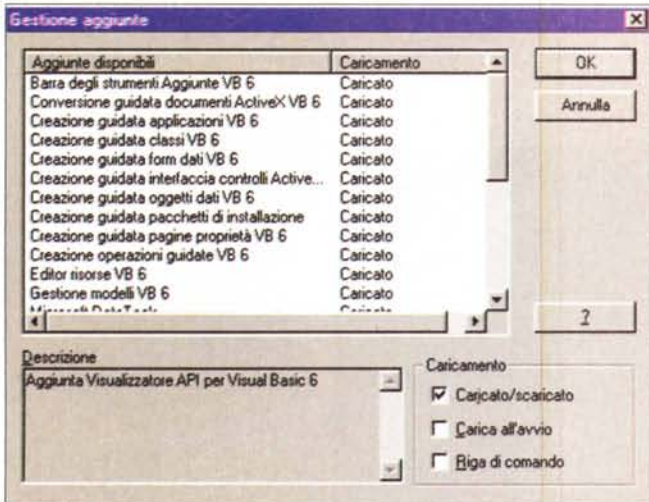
Gestione aggiunte

| Aggiunte disponibili | Caricamento |
|---|---|
| Barra degli strumenti Aggiunte VB 6 | Caricato |
| Conversione guidata documenti ActiveX VB 6 | Caricato |
| Creazione guidata applicazioni VB 6 | Caricato |
| Creazione guidata classi VB 6 | Caricato |
| Creazione guidata form dati VB 6 | Caricato |
| Creazione guidata interfaccia controlli Active... | Caricato |
| Creazione guidata oggetti dati VB 6 | Caricato |
| Creazione guidata pacchetti di installazione | Caricato |
| Creazione guidata pagine proprietà VB 6 | Caricato |
| Creazione operazioni guidate VB 6 | Caricato |
| Editor risorse VB 6 | Caricato |
| Gestione modelli VB 6 | Caricato |
| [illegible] | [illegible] |

OK

Annulla

?

Descrizione

Aggiunta Visualizzatore API per Visual Basic 6

Caricamento

Caricato/scaricato

Carica all'avvio

Riga di comando